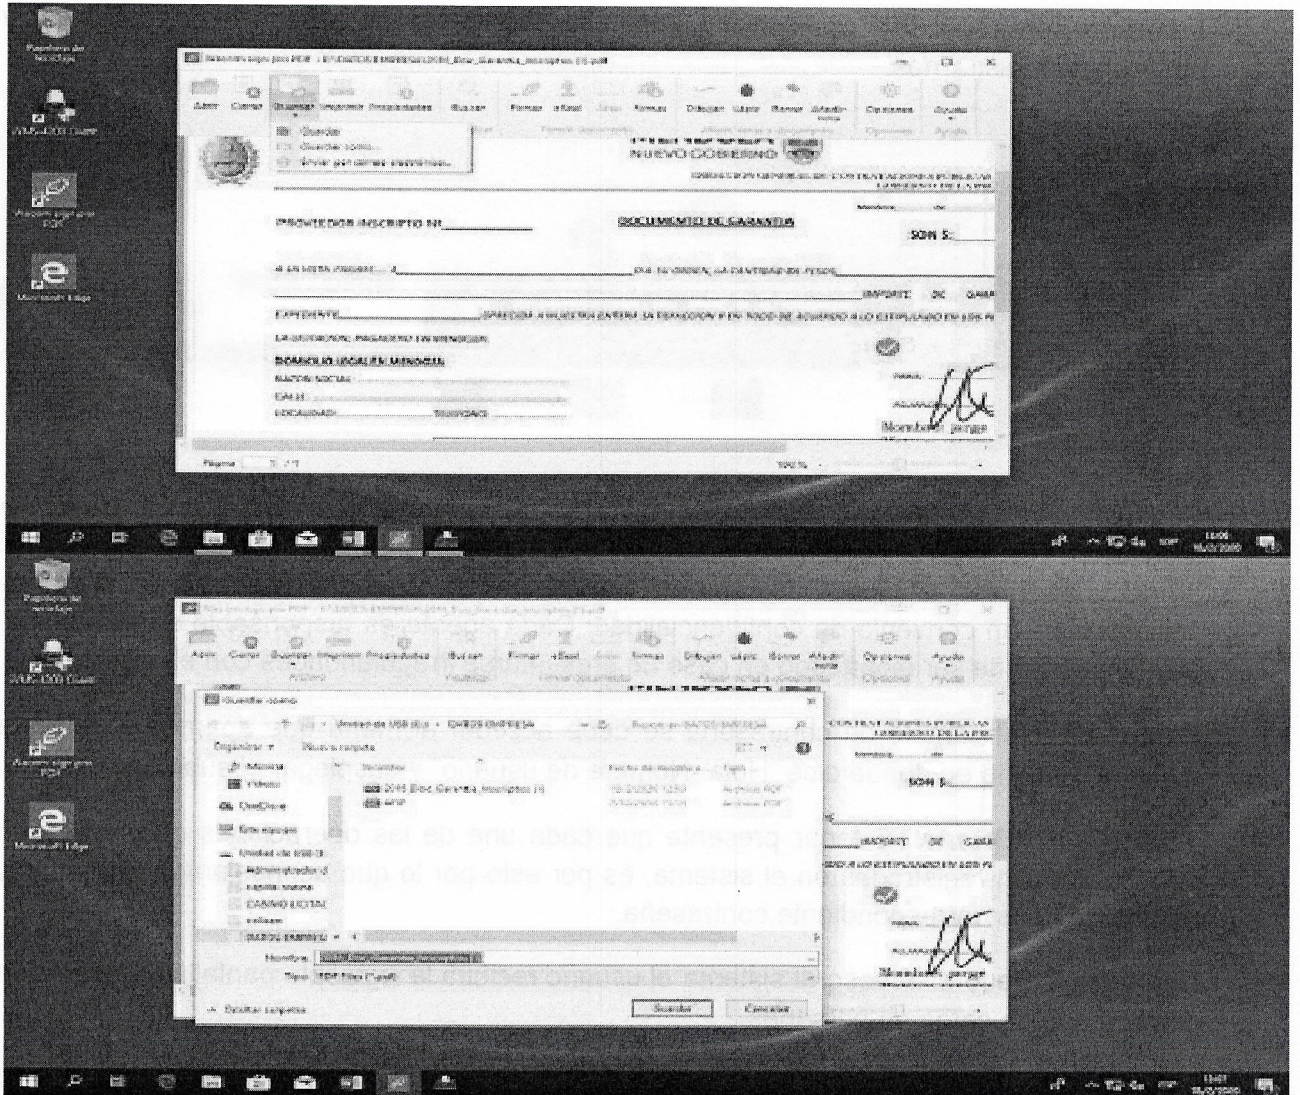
Papelera de reciclaje

Firmador digital para PDF

Microsoft Edge

Abrir Cerrar Guardar Imprimir Propiedades Buscar Firmar +Brand Sello Firmas Dibujar Lápiz Borrar Añadir Opciones Ayuda

Guardar

Guardar como...

Enviar por correo electrónico...

NUEVO GOBIERNO

PROVEEDOR INSCRIPTO Nº

DOCUMENTO DE GARANTIA

SON $:

EXPEDIENTE

LA DIRECCION, PAGADERO EN MENDOZA

DOMICILIO LEGAL EN MENDOZA

RAZON SOCIAL

CALLE

LOCALIDAD

IMPORTE DE GARANTIA

Nombre y cargo

Página 1 / 1

100 %

Papelera de reciclaje

Firmador digital para PDF

Microsoft Edge

Abrir Cerrar Guardar Imprimir Propiedades Buscar Firmar +Brand Sello Firmas Dibujar Lápiz Borrar Añadir Opciones Ayuda

Guardar como

Organizar ▾ Nueva carpeta

Música

Vídeos

OneDrive

Este equipo

Unidad de USB

Nombre

2016 Doc. Garantía_Inscriptos 01

Archivo PDF

Nombre:

Tipo: PDF Files (*.pdf)

Ocultar carpetas

Guardar Cancelar

SON $:

Nombre y cargo